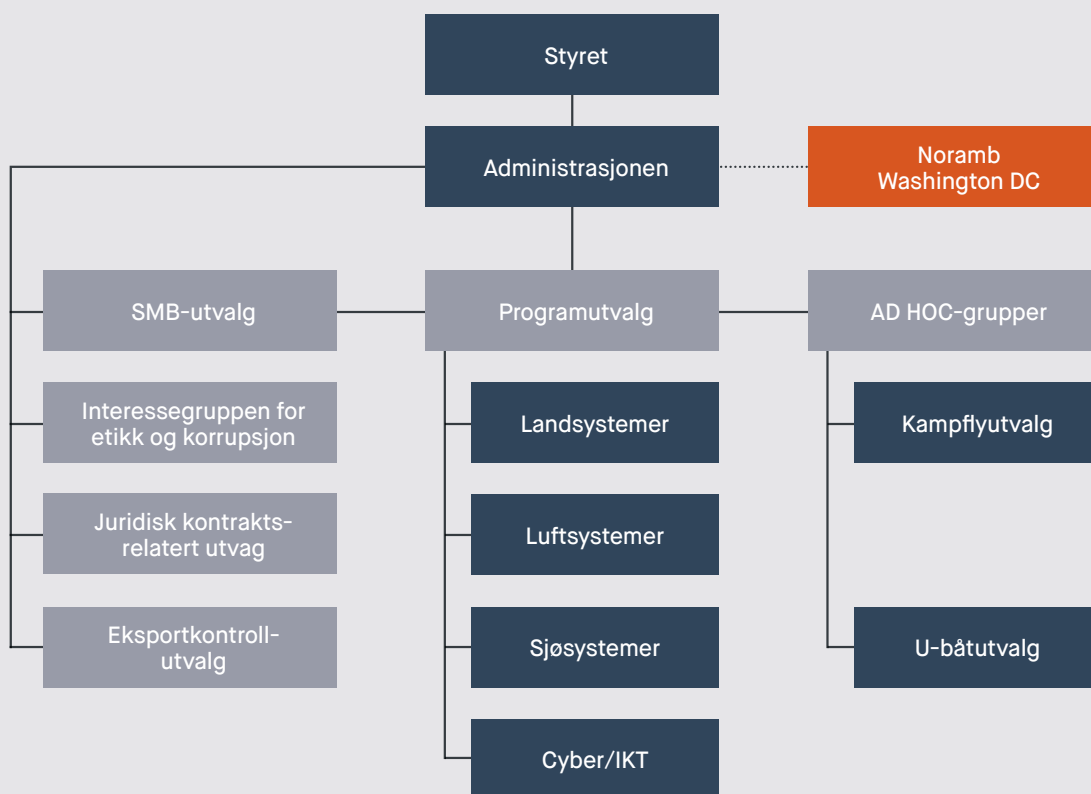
Styret

Administrasjonen

Noramb
Washington DC

SMB-utvalg

Programutvalg

AD HOC-grupper

Interessegruppen for etikk og korrupsjon

Juridisk kontraktsrelatert utvag

Eksportkontrollutvalg

Landsystemer

Luftsystemer

Sjøsystemer

Cyber/IKT

Kampflyutvalg

U-båtutvalg